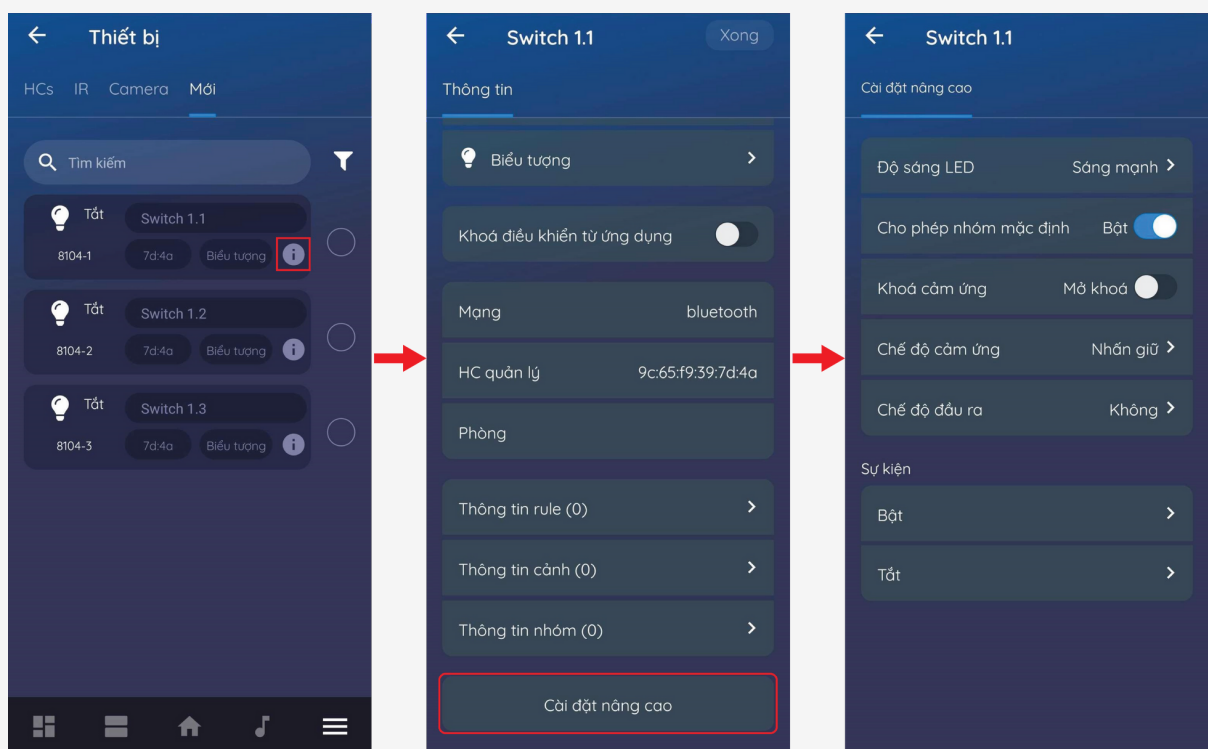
Thiết bị

HCs IR Camera Mới

Tìm kiếm

Tắt
Switch 1.1
8104-1 7d:4a Biểu tượng

Tắt
Switch 1.2
8104-2 7d:4a Biểu tượng

Tắt
Switch 1.3
8104-3 7d:4a Biểu tượng

Switch 1.1
Xong

Thông tin

Biểu tượng

Khoá điều khiển từ ứng dụng

Mạng bluetooth

HC quản lý 9c:65:f9:39:7d:4a

Phòng

Thông tin rule (0)

Thông tin cảnh (0)

Thông tin nhóm (0)

Cài đặt nâng cao

Switch 1.1

Cài đặt nâng cao

Độ sáng LED Sáng mạnh

Cho phép nhóm mặc định Bật

Khoá cảm ứng Mở khoá

Chế độ cảm ứng Nhấn giữ

Chế độ đầu ra Không

Sự kiện

Bật

Tắt